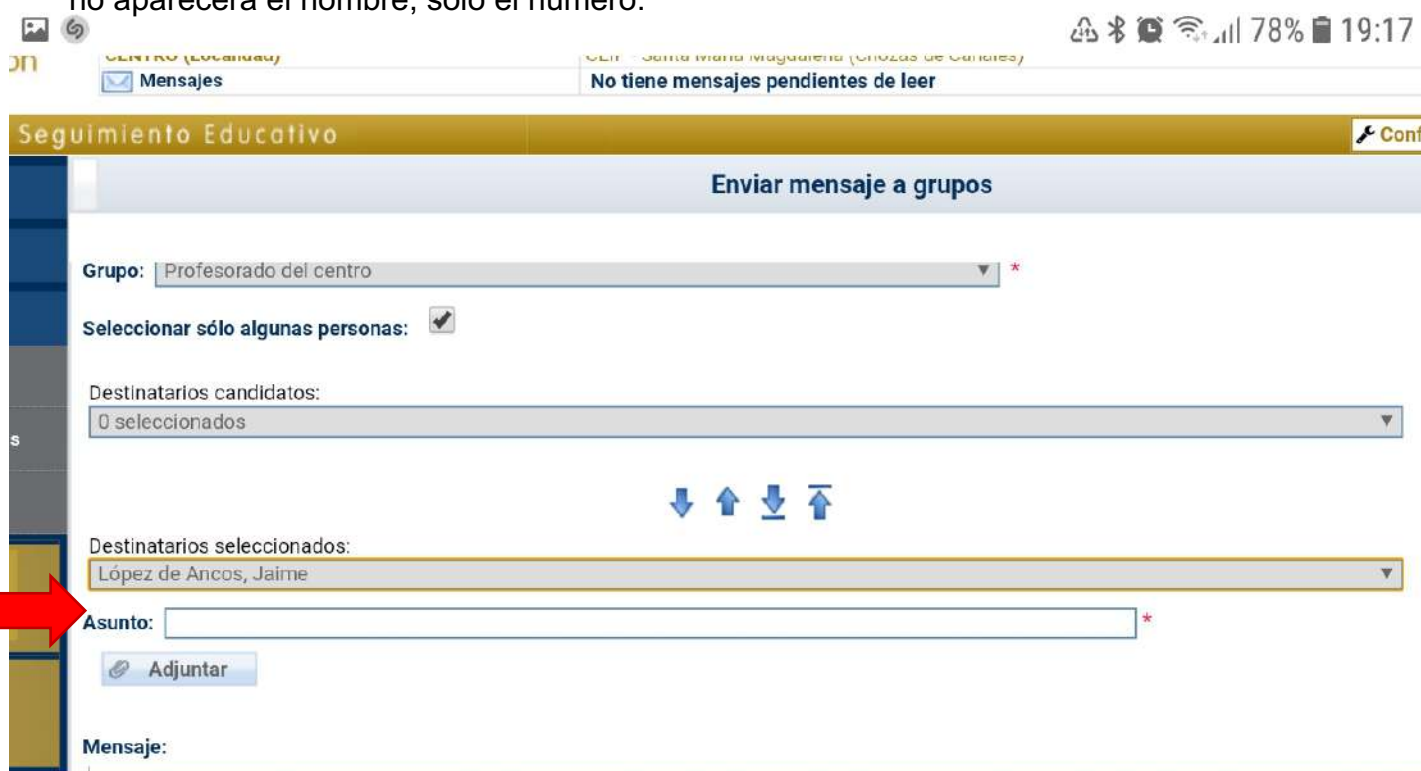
no aparecerá el nombre, sólo el número.

78% 19:17

on

CENTRO (Localidad)

CEIP - Santa María Magdalena (Chozas de Canales)

Mensajes

No tiene mensajes pendientes de leer

Seguimiento Educativo

Conf

Enviar mensaje a grupos

Grupo: Profesorado del centro *

Seleccionar sólo algunas personas:

Destinatarios candidatos:

0 seleccionados

s

Destinatarios seleccionados:

López de Ancos, Jaime

Asunto: *

Adjuntar

Mensaje: